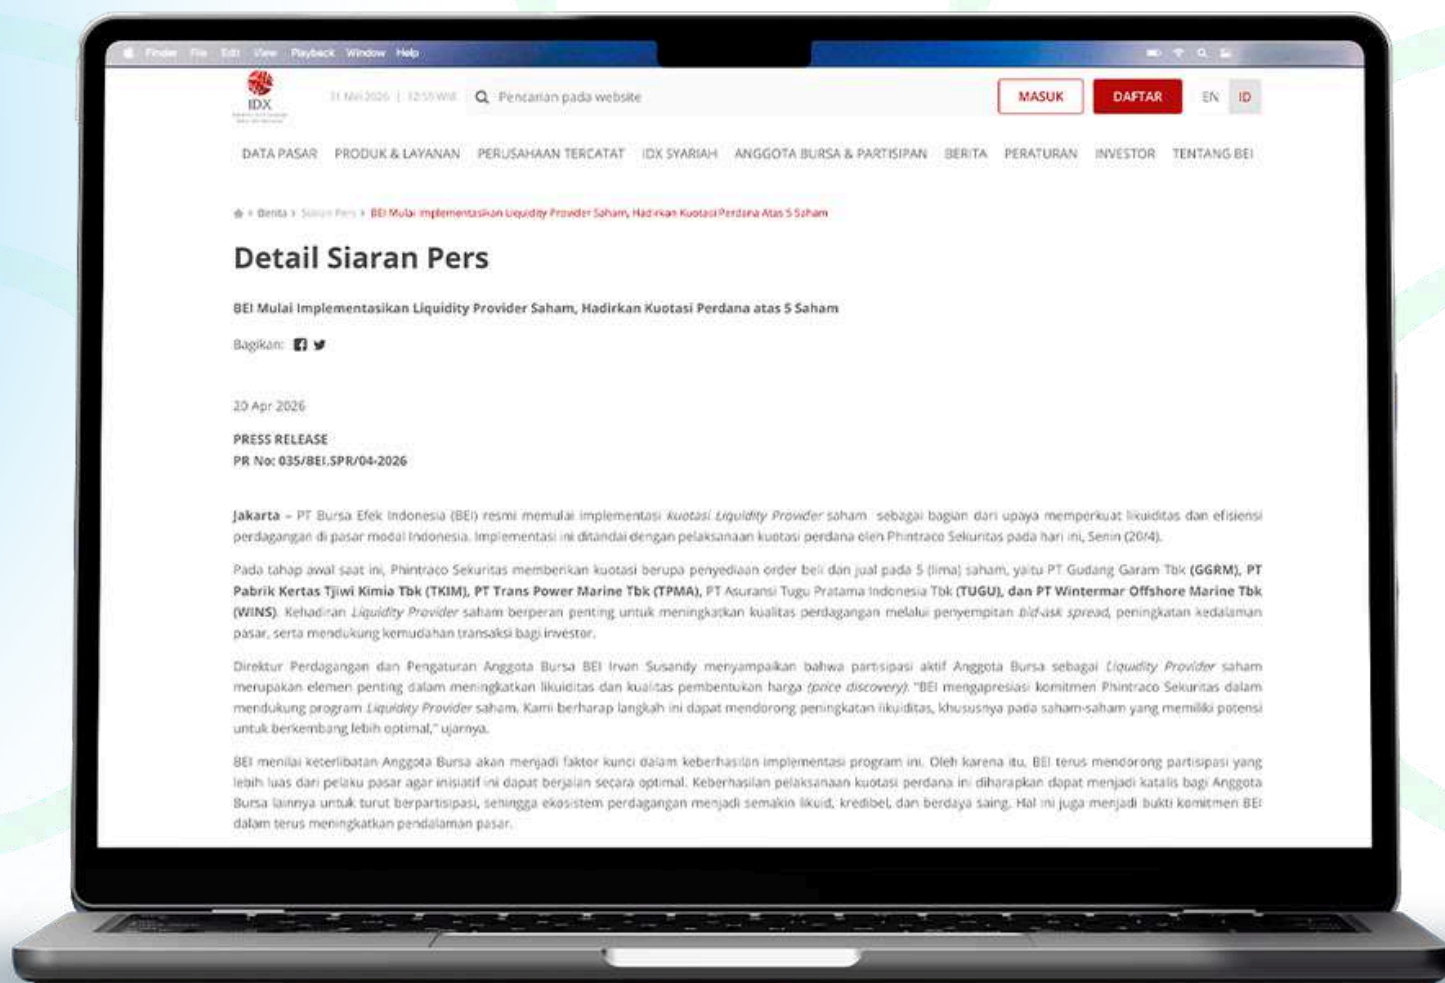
Finder File Edit View Playback Window Help

IDX

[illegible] | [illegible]

Pencarian pada website

MASUK DAFTAR EN ID

DATA PASAR PRODUK & LAYANAN PERUSAHAAN TERCATAT IDX SYARIAH ANGGOTA BURSA & PARTISIPAN BERITA PERATURAN INVESTOR TENTANG BEI

Berita › Siaran Pers › BEI Mulai Implementasikan Liquidity Provider Saham, Hadirkan Kuotasi Perdana Atas 5 Saham

Detail Siaran Pers

BEI Mulai Implementasikan Liquidity Provider Saham, Hadirkan Kuotasi Perdana atas 5 Saham

Bagikan:

20 Apr 2026

PRESS RELEASE
PR No: 035/BEI.SPR/04-2026

Jakarta – PT Bursa Efek Indonesia (BEI) resmi memulai implementasi kuotasi Liquidity Provider saham sebagai bagian dari upaya memperkuat likuiditas dan efisiensi perdagangan di pasar modal Indonesia. Implementasi ini ditandai dengan pelaksanaan kuotasi perdana oleh Phintraco Sekuritas pada hari ini, Senin (20/4).

Pada tahap awal saat ini, Phintraco Sekuritas memberikan kuotasi berupa penyediaan order beli dan jual pada 5 (lima) saham, yaitu PT Gudang Garam Tbk (GGRM), PT Pabrik Kertas Tjiwi Kimia Tbk (TKIM), PT Trans Power Marine Tbk (TPMA), PT Asuransi Tugu Pratama Indonesia Tbk (TUGU), dan PT Wintermar Offshore Marine Tbk (WINS). Kehadiran Liquidity Provider saham berperan penting untuk meningkatkan kualitas perdagangan melalui penyempitan bid-ask spread, peningkatan kedalaman pasar, serta mendukung kemudahan transaksi bagi investor.

Direktur Perdagangan dan Pengaturan Anggota Bursa BEI Irvan Susandy menyampaikan bahwa partisipasi aktif Anggota Bursa sebagai Liquidity Provider saham merupakan elemen penting dalam meningkatkan likuiditas dan kualitas pembentukan harga (price discovery). "BEI mengapresiasi komitmen Phintraco Sekuritas dalam mendukung program Liquidity Provider saham. Kami berharap langkah ini dapat mendorong peningkatan likuiditas, khususnya pada saham-saham yang memiliki potensi untuk berkembang lebih optimal," ujarnya.

BEI menilai keterlibatan Anggota Bursa akan menjadi faktor kunci dalam keberhasilan implementasi program ini. Oleh karena itu, BEI terus mendorong partisipasi yang lebih luas dari pelaku pasar agar inisiatif ini dapat berjalan secara optimal. Keberhasilan pelaksanaan kuotasi perdana ini diharapkan dapat menjadi katalis bagi Anggota Bursa lainnya untuk turut berpartisipasi, sehingga ekosistem perdagangan menjadi semakin likuid, kredibel, dan berdaya saing. Hal ini juga menjadi bukti komitmen BEI dalam terus meningkatkan pendalaman pasar.